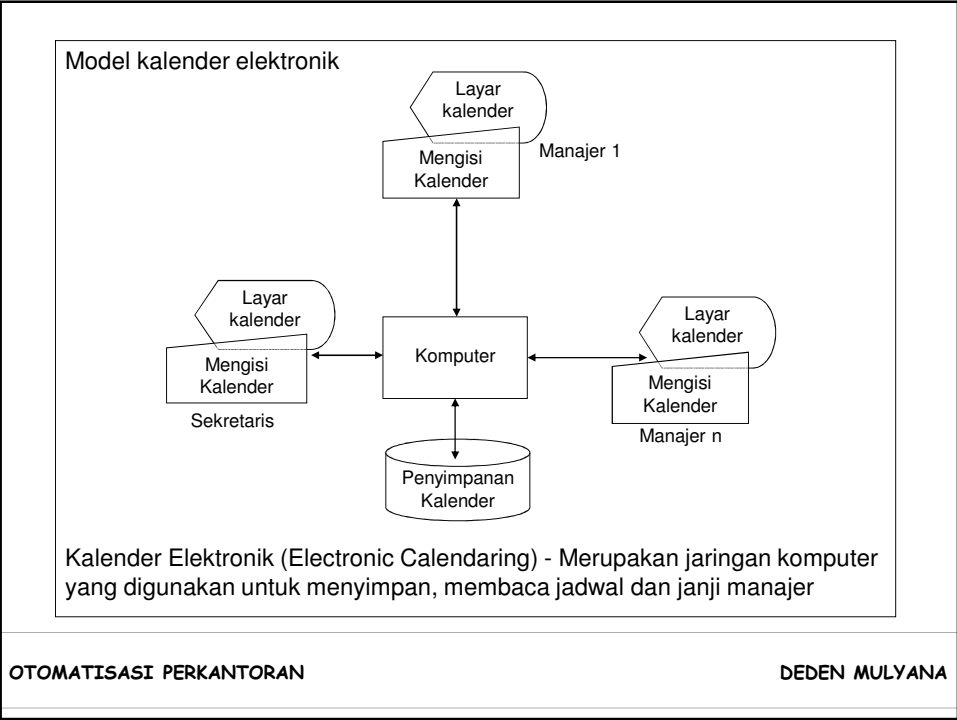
Model kalender elektronik

Layar kalender

Mengisi Kalender

Manajer 1

Layar kalender

Mengisi Kalender

Sekretaris

Komputer

Layar kalender

Mengisi Kalender

Manajer n

Penyimpanan Kalender

Kalender Elektronik (Electronic Calendaring) - Merupakan jaringan komputer yang digunakan untuk menyimpan, membaca jadwal dan janji manajer

OTOMATISASI PERKANTORAN

DEDEN MULYANA